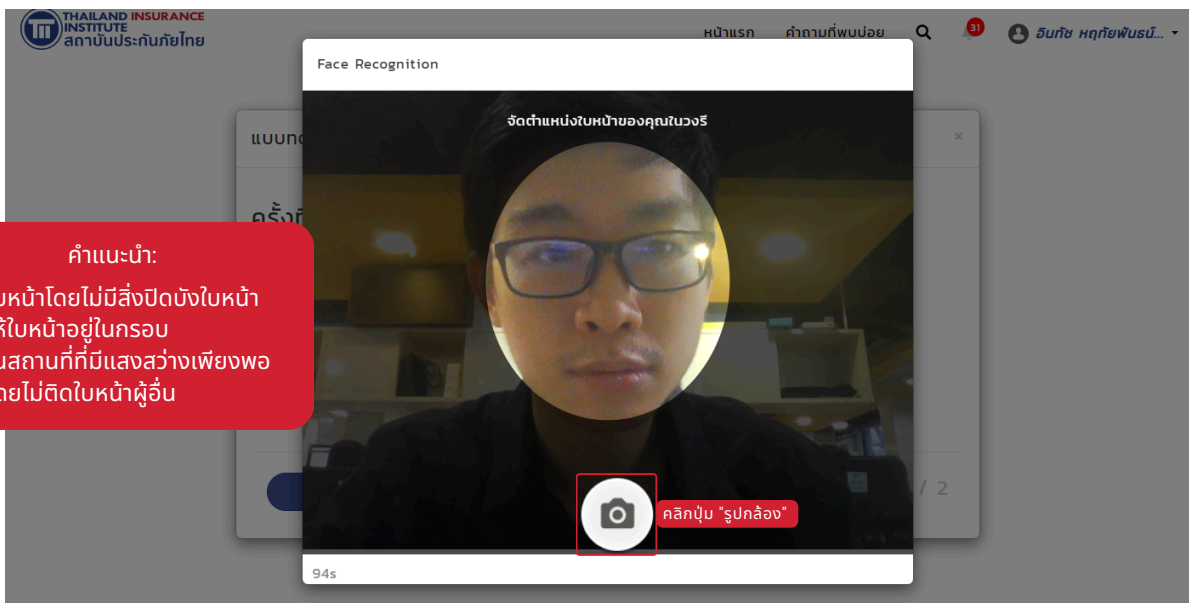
THAILAND INSURANCE INSTITUTE
สถาบันประกันภัยไทย

หน้าแรก คำถามที่พบบ่อย 31 อินทัช หฤทัยพันธ์...

Face Recognition

จัดตำแหน่งใบหน้าของคุณในวงรี

แบบท

ครั้งที่

×

คำแนะนำ:
บหน้าโดยไม่มีสิ่งปิดบังใบหน้า
ห้ใบหน้าอยู่ในกรอบ
นสถานที่ที่มีแสงสว่างเพียงพอ
ดยไม่ติดใบหน้าผู้อื่น

คลิกปุ่ม "รูปกล้อง"

/ 2

94s